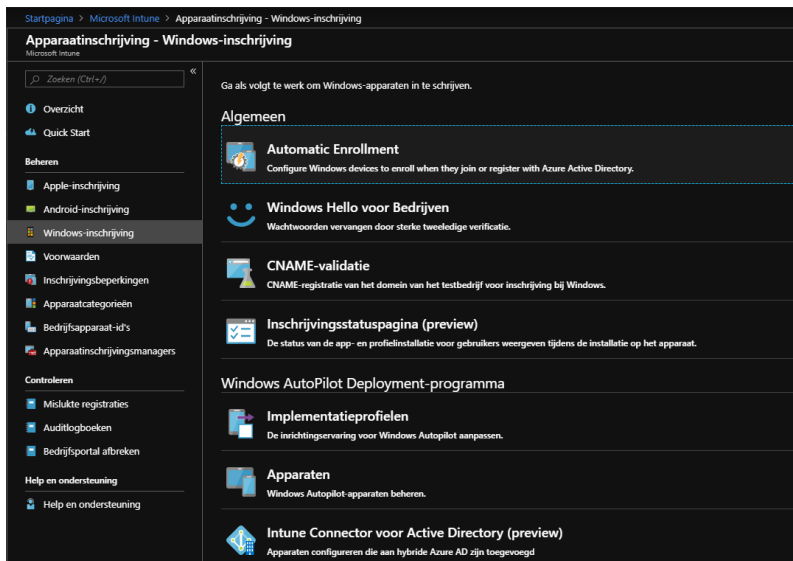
Startpagina > Microsoft Intune > Apparaatinschrijving - Windows-inschrijving

Apparaatinschrijving - Windows-inschrijving
Microsoft Intune

Zoeken (Ctrl+/)

Overzicht
Quick Start

Beheren
Apple-inschrijving
Android-inschrijving
Windows-inschrijving
Voorwaarden
Inschrijvingsbeperkingen
Apparaatcategorieën
Bedrijfsapparaat-id's
Apparaatinschrijvingsmanagers

Controleren
Mislukte registraties
Auditlogboeken
Bedrijfsportal afbreken

Help en ondersteuning
Help en ondersteuning

Ga als volgt te werk om Windows-apparaten in te schrijven.

Algemeen

Automatic Enrollment
Configure Windows devices to enroll when they join or register with Azure Active Directory.

Windows Hello voor Bedrijven
Wachtwoorden vervangen door sterke tweeledige verificatie.

CNAME-validatie
CNAME-registratie van het domein van het testbedrijf voor inschrijving bij Windows.

Inschrijvingsstatuspagina (preview)
De status van de app- en profielinstallatie voor gebruikers weergeven tijdens de installatie op het apparaat.

Windows AutoPilot Deployment-programma

Implementatieprofielen
De inrichtingservaring voor Windows Autopilot aanpassen.

Apparaten
Windows Autopilot-apparaten beheren.

Intune Connector voor Active Directory (preview)
Apparaten configureren die aan hybride Azure AD zijn toegevoegd